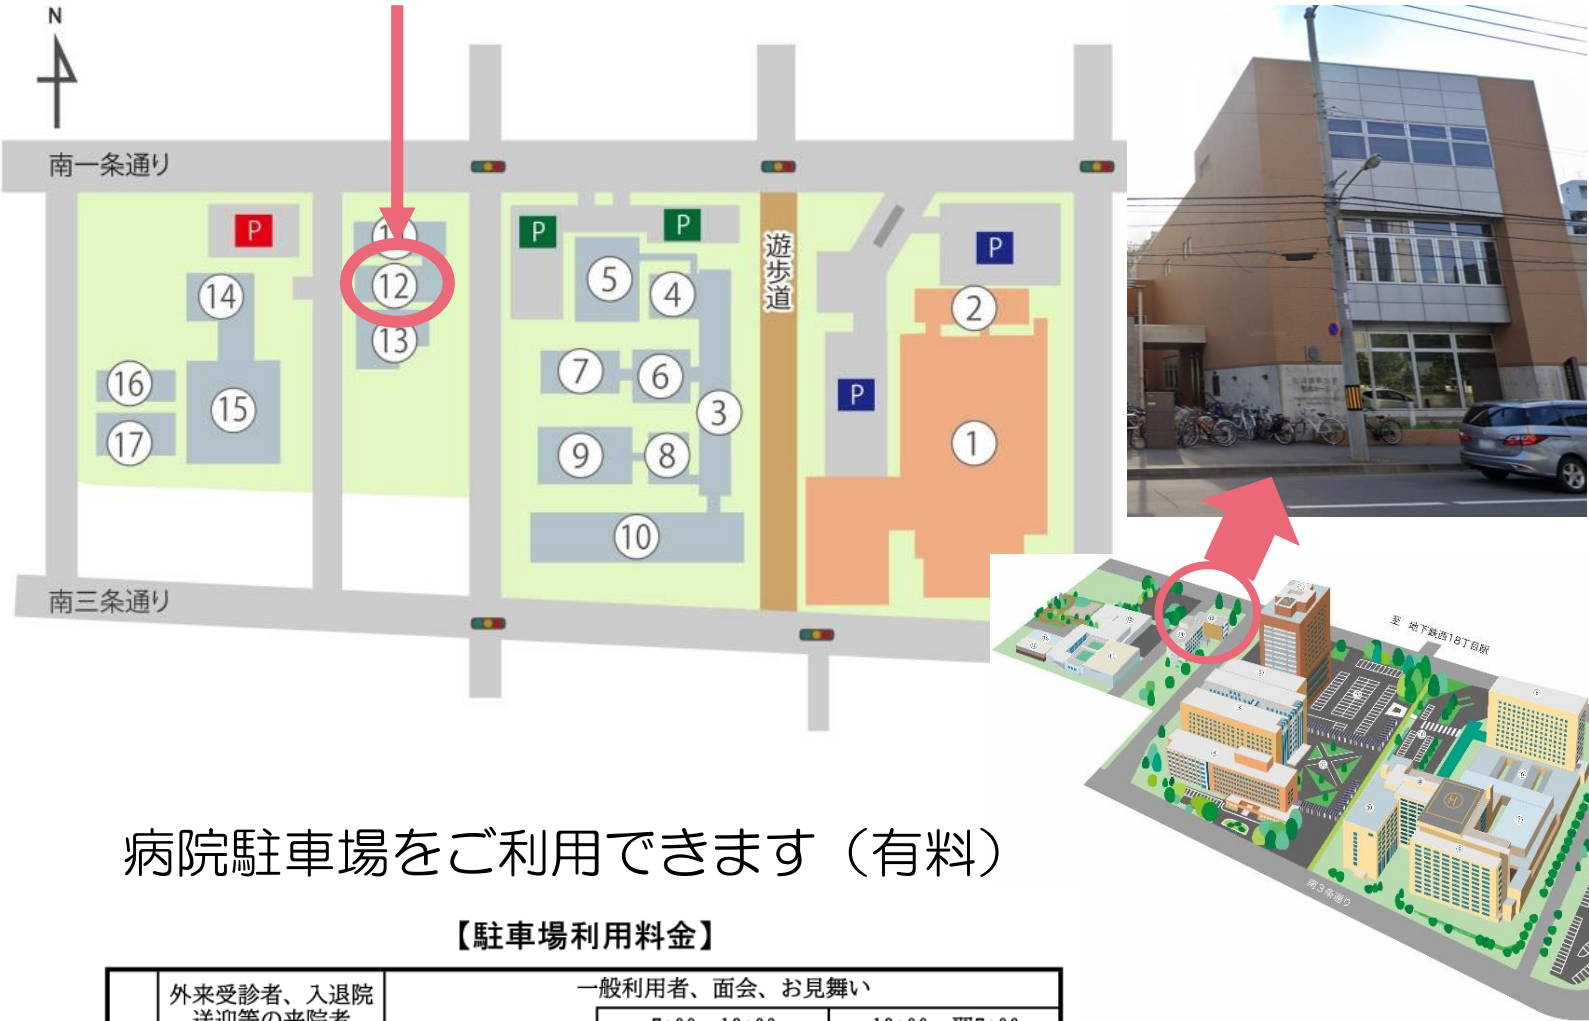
N

南一条通り

P

P

P

P

P

遊歩道

11

12

13

14

15

16

17

5

4

7

6

3

9

8

10

2

1

南三条通り

至 地下鉄西18丁目駅

南3条通り

病院駐車場をご利用できます（有料）

【駐車場利用料金】

| | 外来受診者、入退院送迎等の来院者 | 一般利用者、面会、お見舞い | |
|---|---|---|---|
| | | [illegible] | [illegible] |